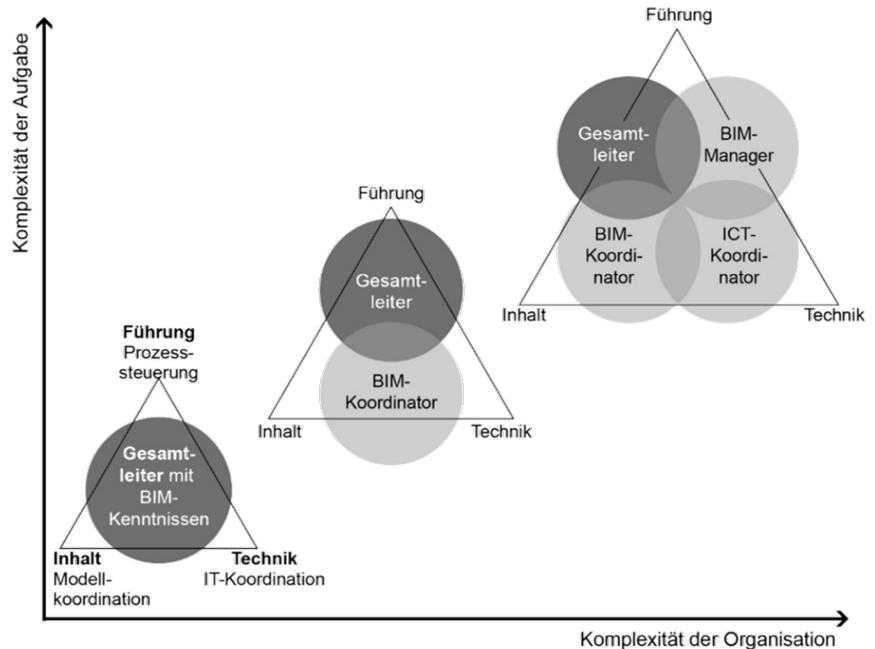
Komplexität der Aufgabe

Führung

Gesamtleiter

BIM-Manager

BIM-Koordinator

ICT-Koordinator

Inhalt

Technik

Führung

Gesamtleiter

BIM-Koordinator

Inhalt

Technik

**Führung**
Prozesssteuerung

**Gesamtleiter** mit BIM-Kenntnissen

**Inhalt**
Modellkoordination

**Technik**
IT-Koordination

Komplexität der Organisation